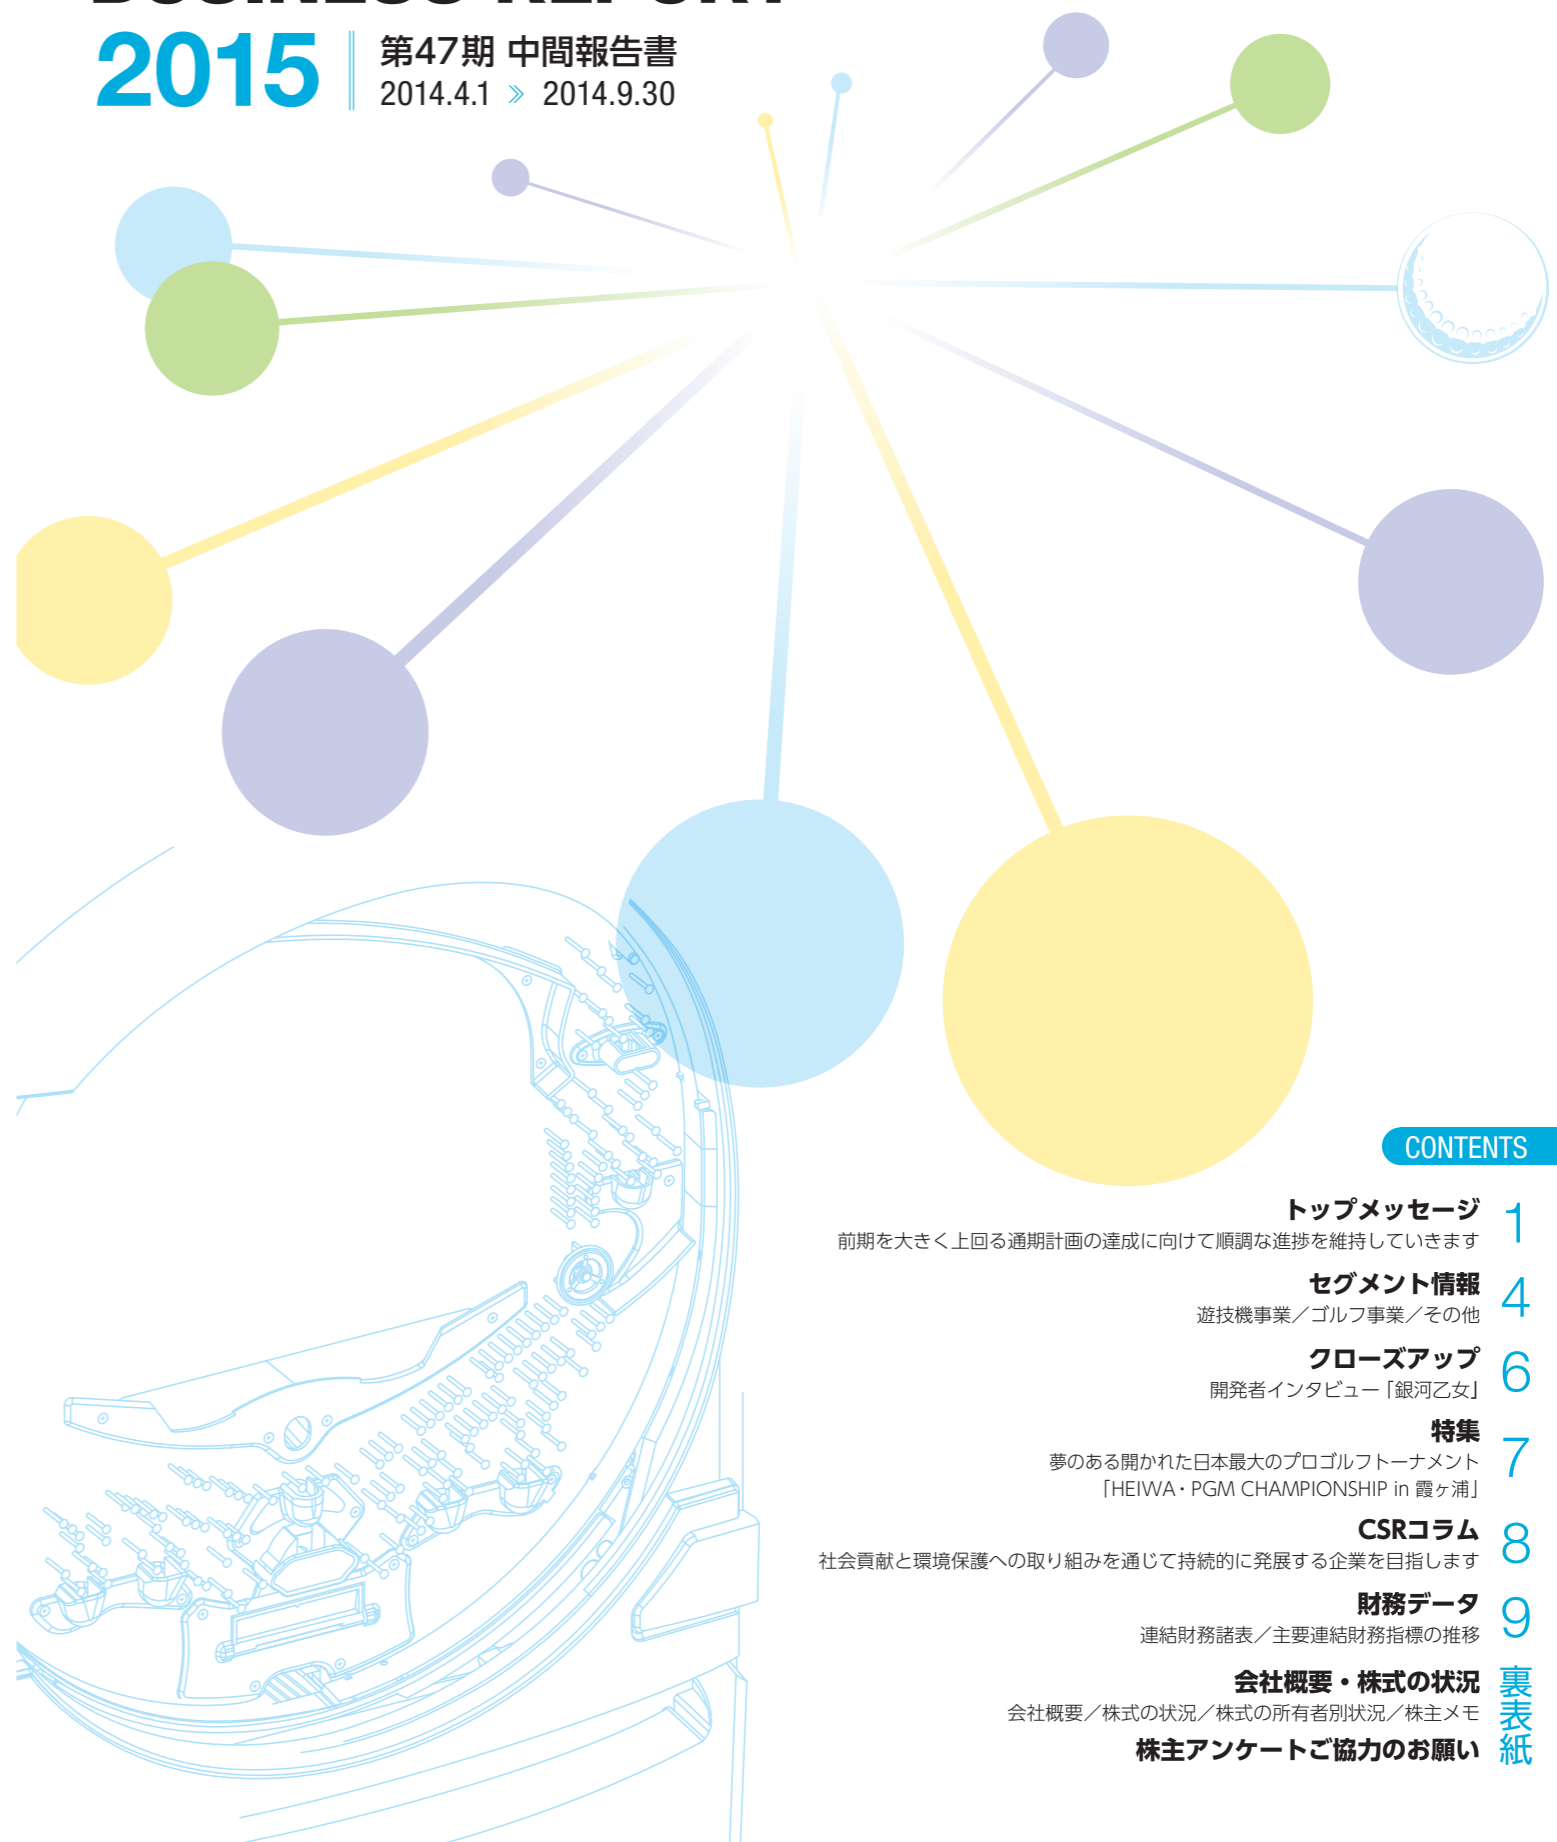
2015 第47期 中間報告書
2014.4.1 » 2014.9.30

CONTENTS

トップメッセージ 1
前期を大きく上回る通期計画の達成に向けて順調な進捗を維持しています

セグメント情報 4
遊技機事業／ゴルフ事業／その他

クローズアップ 6
開発者インタビュー「銀河乙女」

特集 7
夢のある開かれた日本最大のプロゴルフトーナメント「HEIWA・PGM CHAMPIONSHIP in 霞ヶ浦」

CSRコラム 8
社会貢献と環境保護への取り組みを通じて持続的に発展する企業を目指します

財務データ 9
連結財務諸表／主要連結財務指標の推移

会社概要・株式の状況
会社概要／株式の状況／株式の所有者別状況／株主メモ
株主アンケートご協力のお願い
裏表紙